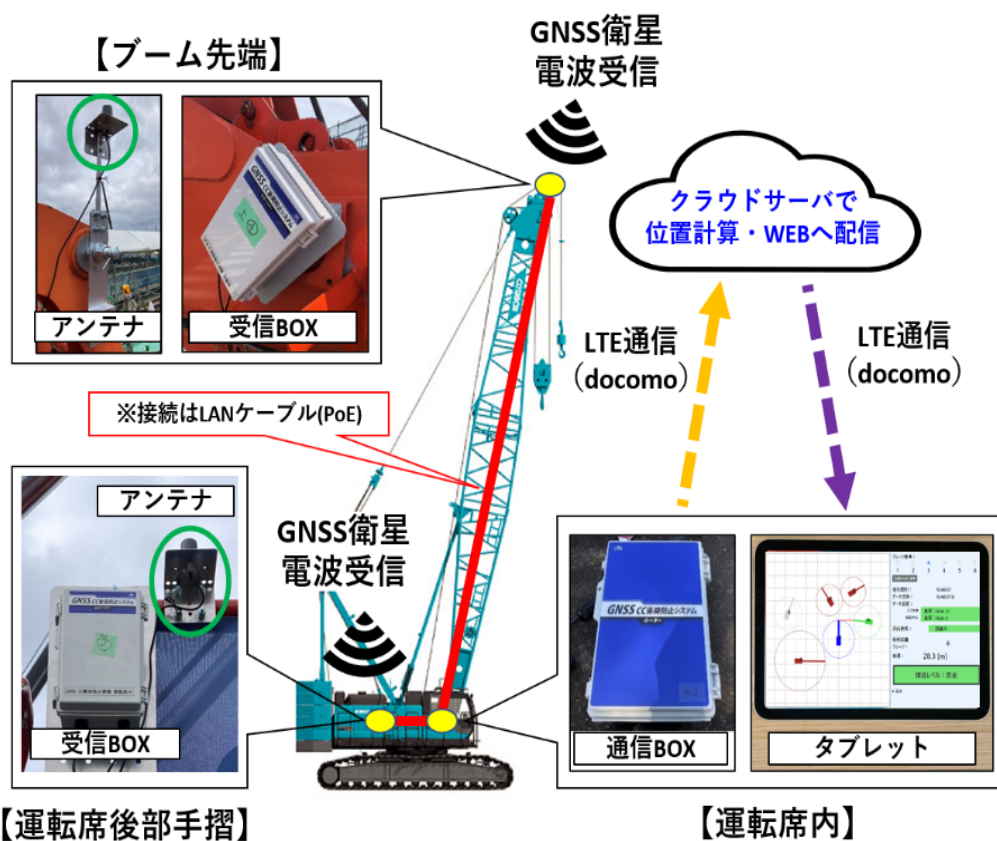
【ブーム先端】

アンテナ

受信BOX

GNSS衛星
電波受信

クラウドサーバで
位置計算・WEBへ配信

LTE通信
(docomo)

LTE通信
(docomo)

※接続はLANケーブル(PoE)

アンテナ

受信BOX

GNSS衛星
電波受信

GNSS CC衝突防止システム

通信BOX

タブレット

28.3 [m]

【運転席後部手摺】

【運転席内】